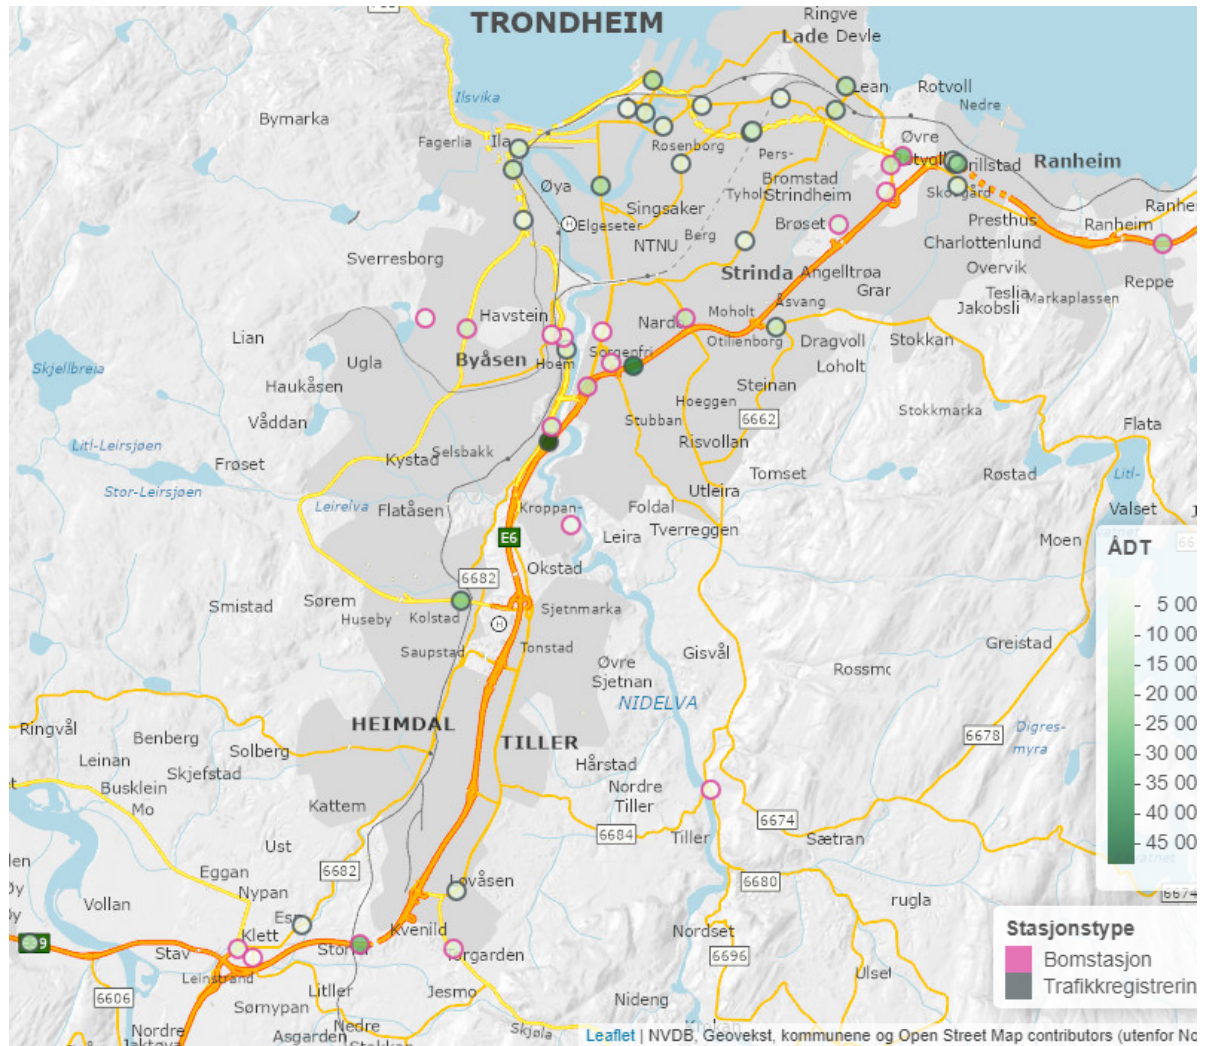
TRONDHEIM
Ringve
Lade Devle
Ilsvika
Lean
Rotvoll
Nedre
Bymarka
Fagerlia
Ila
Rosenborg
Pers-
Øvre
Tyholt
Ranheim
Øya
Bromstad
Tyholt Strindheim
Skogård
Singsaker
Elgeseter
Brøset
Presthus
Ranheim
Berg
NTNU
Charlottenlund
Sverresborg
Strinda
Angelltrøa
Grar
Overvik
Reppe
Åsvang
Tesli
Markaplassen
Jakobsli
Havstein
Lian
Nardo
Moholt
Skjellbreia
Ugla
Byåsen
Hoem
Sorgenfri
Otillenborg
Dragvoll
Stokkan
Loholt
Haukåsen
Steinan
Våddan
Hoeggen
Stokkmarka
6662
Stubban
Risvollan
Litl-Leirsjøen
Flata
Frøset
Kystad
Selsbakk
Tomset
Røstad
Litl-
Stor-Leirsjøen
Utleira
Leirelva
Flatåsen
Kroppan
Foldal
Valset
Leira
Tverreggen
E6
Moen
ÅDT
Okstad
6682
Smistad
Sørem
Sjetnmarka
Huseby
Kolstad
5 00
10 00
Saupstad
Tonstad
Gisvål
15 00
Øvre
Sjetnan
20 00
Rossmo
Greistad
NIDELVA
Ringvål
25 00
HEIMDAL
Digres-
myra
6678
Benberg
TILLER
30 00
Solberg
Leinan
Hårstad
35 00
Skjefstad
Busklein
Nordre
Tiller
40 00
Mo
Kattem
6684
Tiller
6674
45 00
Sætran
Ust
Eggan
6682
Nypan
Løvåsen
6680
Vollan
rugla
Esp
Stasjonstype
Klett
Kvenild
Bomstasjon
Nordset
Stav
Storler
Torgarden
6696
Trafikkregistrerin
Ulset
Leinstrand
6606
Sømypan
Litller
Jesmo
Nideng
Nordre
Asgarden
Nedre
Skjøla
Leaflet | NVDB, Geovekst, kommunene og Open Street Map contributors (utenfor No